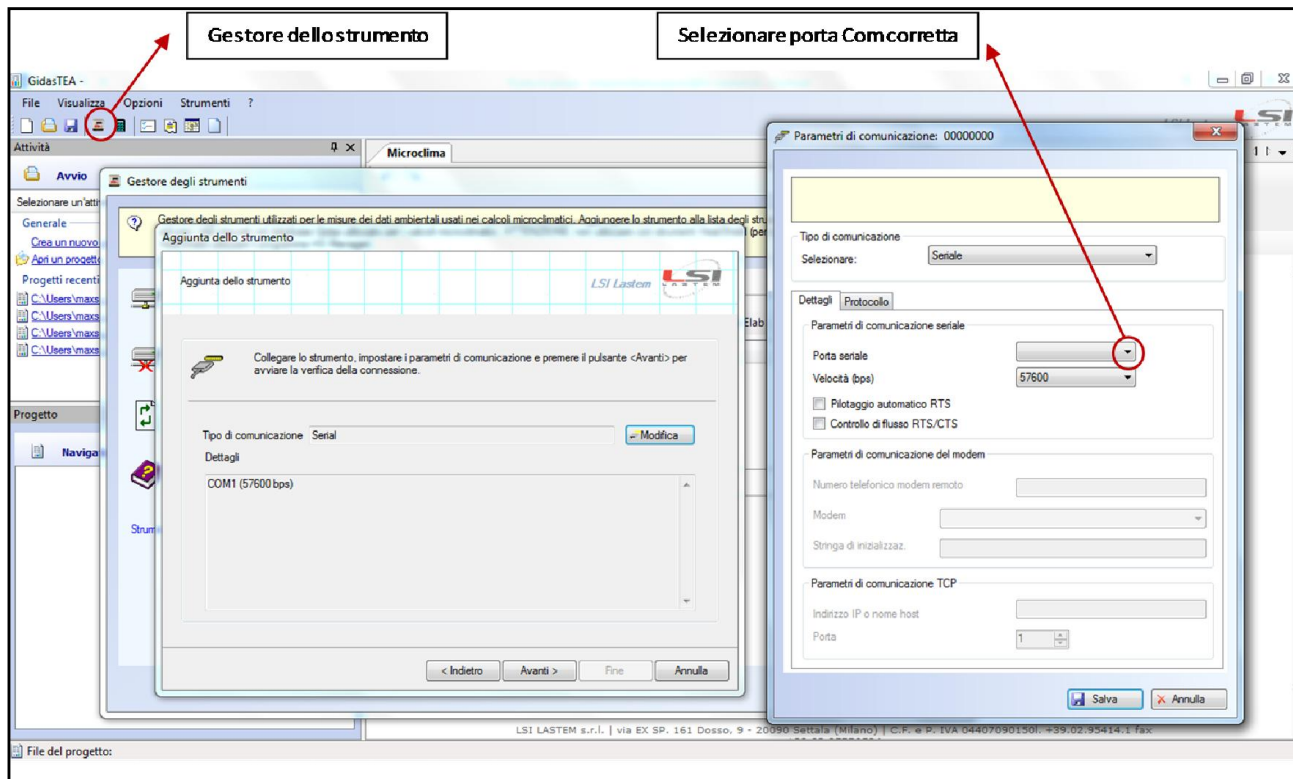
Gestore dello strumento

Selezionare porta Com corretta

GidasTEA -

File Visualizza Opzioni Strumenti ?

Attività

Avvio

Selezionare un'atti

Generale

Crea un nuovo

Apri un progett

Progetti recenti

C:\Users\maxs

C:\Users\maxs

C:\Users\maxs

C:\Users\maxs

Progetto

Naviga

Microclima

Gestore degli strumenti

Gestore degli strumenti utilizzati per le misure dei dati ambientali usati nei calcoli microclimatici. Aggiungere lo strumento alla lista degli stru

Strum

Elab

Aggiunta dello strumento

Aggiunta dello strumento

LSI Lastem

Collegare lo strumento, impostare i parametri di comunicazione e premere il pulsante <Avanti> per avviare la verifica della connessione.

Tipo di comunicazione Serial

Modifica

Dettagli

COM1 (57600 bps)

< Indietro

Avanti >

Fine

Annulla

Parametri di comunicazione: 00000000

Tipo di comunicazione

Selezionare: Seriale

Dettagli Protocollo

Parametri di comunicazione seriale

Porta seriale

Velocità (bps) 57600

Pilotaggio automatico RTS

Controllo di flusso RTS/CTS

Parametri di comunicazione del modem

Numero telefonico modem remoto

Modem

Stringa di inizializzaz.

Parametri di comunicazione TCP

Indirizzo IP o nome host

Porta 1

Salva

Annulla

LSI LASTEM s.r.l. | via EX SP. 161 Dosso, 9 - 20090 Settala (Milano) | C.F. e P. IVA 04407090150l. +39.02.95414.1 fax

File del progetto: